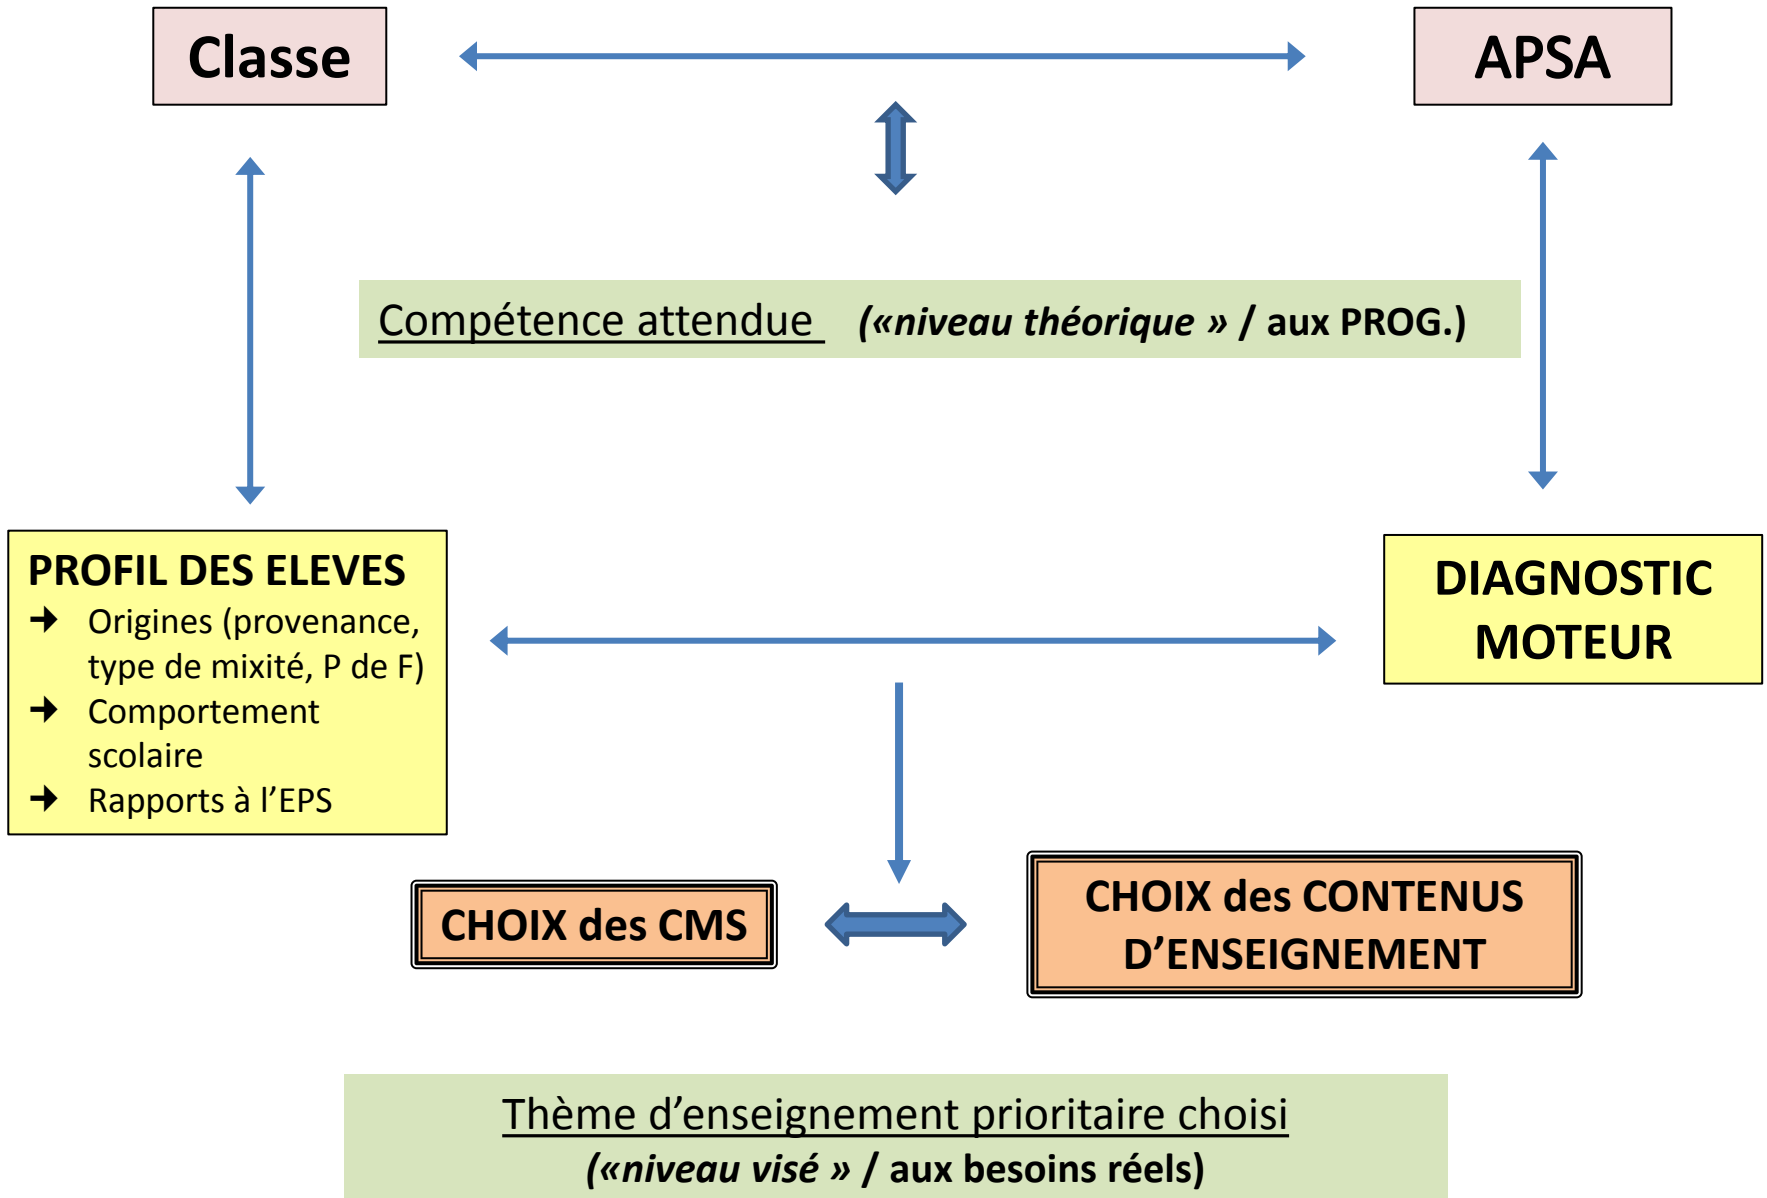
Classe

APSA

Compétence attendue («niveau théorique » / aux PROG.)

PROFIL DES ELEVES
→ Origines (provenance, type de mixité, P de F)
→ Comportement scolaire
→ Rapports à l'EPS

DIAGNOSTIC MOTEUR

CHOIX des CMS

CHOIX des CONTENUS D'ENSEIGNEMENT

Thème d'enseignement prioritaire choisi
(«niveau visé » / aux besoins réels)